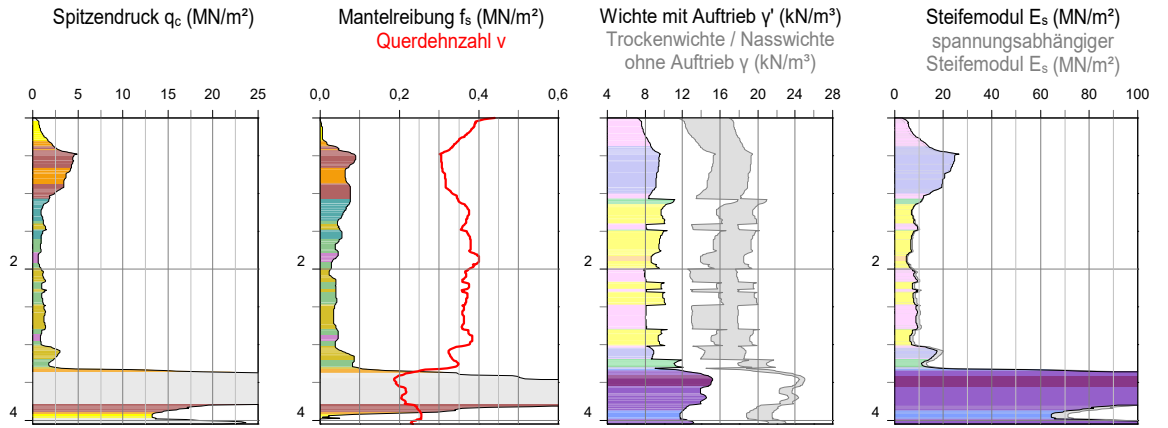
Spitzendruck $q_c$ (MN/m²)

0 5 10 15 20 25

2

4

Mantelreibung $f_s$ (MN/m²)
Querdehnzahl ν

0,0 0,2 0,4 0,6

2

4

Wichte mit Auftrieb γ' (kN/m³)
Trockenwichte / Nasswichte
ohne Auftrieb γ (kN/m³)

4 8 12 16 20 24 28

2

4

Steifemodul $E_s$ (MN/m²)
spannungsabhängiger
Steifemodul $E_s$ (MN/m²)

0 20 40 60 80 100

2

4